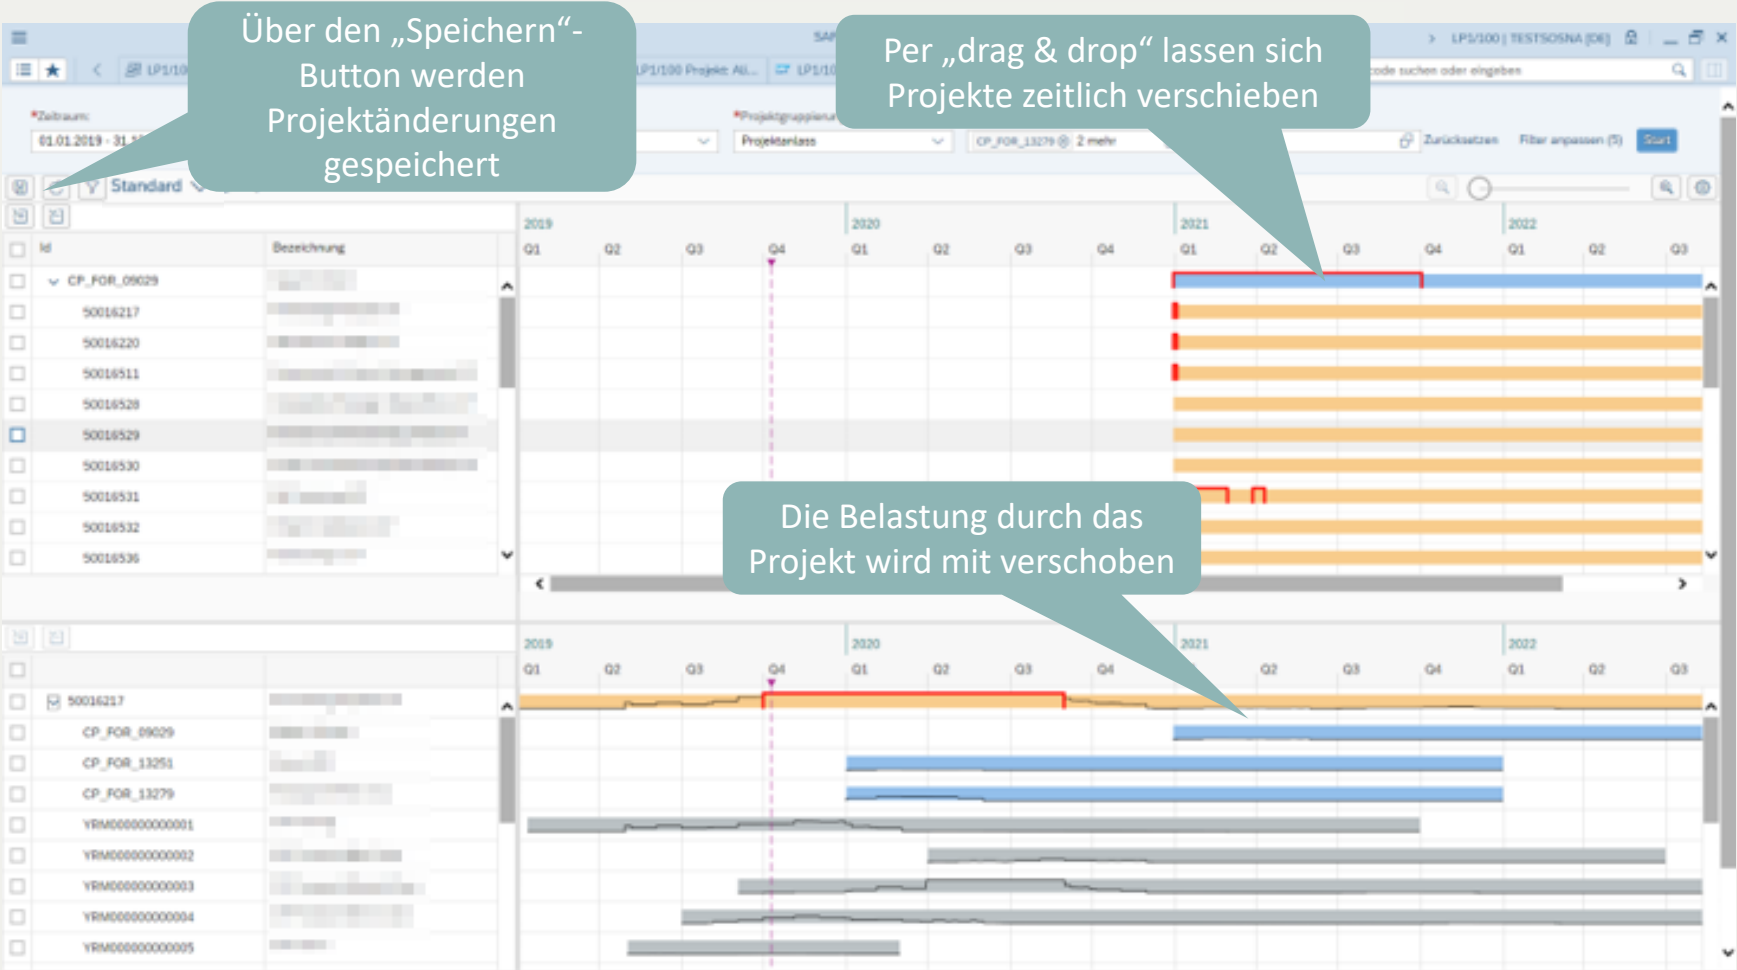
Über den „Speichern“-Button werden Projektänderungen gespeichert

Per „drag & drop“ lassen sich Projekte zeitlich verschieben

Die Belastung durch das Projekt wird mit verschoben

SAP

LP1/100 | TESTSOSNA (DE)

LP1/10

LP1/100 Projekt: All...

LP1/10

code suchen oder eingeben

*Zeitraum:

01.01.2019 - 31

*Projektgruppierung

Projektanlass

CP_FOR_13279 2 mehr

Zurücksetzen

Filter anpassen (5)

Start

Standard

Id

Bezeichnung

CP_FOR_09029

50016217

50016220

50016511

50016528

50016529

50016530

50016531

50016532

50016536

2019

2020

2021

2022

Q1

Q2

Q3

Q4

Q1

Q2

Q3

Q4

Q1

Q2

Q3

Q4

Q1

Q2

Q3

50016217

CP_FOR_09029

CP_FOR_13251

CP_FOR_13279

YRM000000000001

YRM000000000002

YRM000000000003

YRM000000000004

YRM000000000005